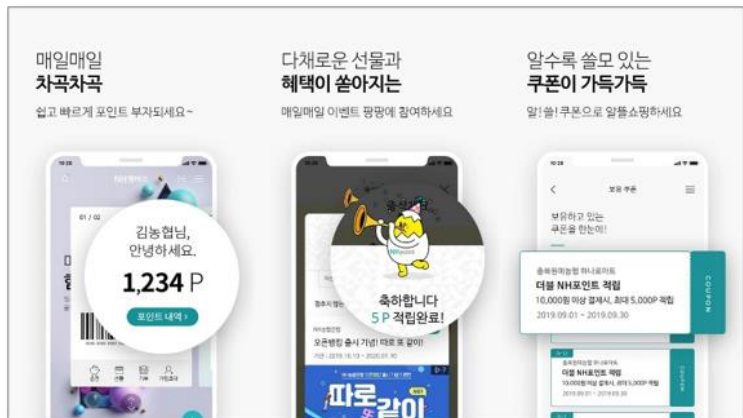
매일매일
차곡차곡
쉽고 빠르게 포인트 부자되세요~

다채로운 선물과
혜택이 쏟아지는
매일매일 이벤트 팡팡에 참여하세요

알수록 쓸모 있는
쿠폰이 가득가득
알!쓸! 쿠폰으로 알뜰쇼핑하세요

김농협님,
안녕하세요.
1,234 P
포인트 내역 >

축하합니다
5 P 적립완료!

오픈뱅킹 출시 기념! 따로 또 같이!
따로 같이

보유 쿠폰
보유하고 있는
쿠폰을 한눈에!

더블 NH포인트 적립
10,000원 이상 결제시, 최대 5,000P 적립
2019.09.01 ~ 2019.09.30
COUPON

더블 NH포인트 적립
COUPON